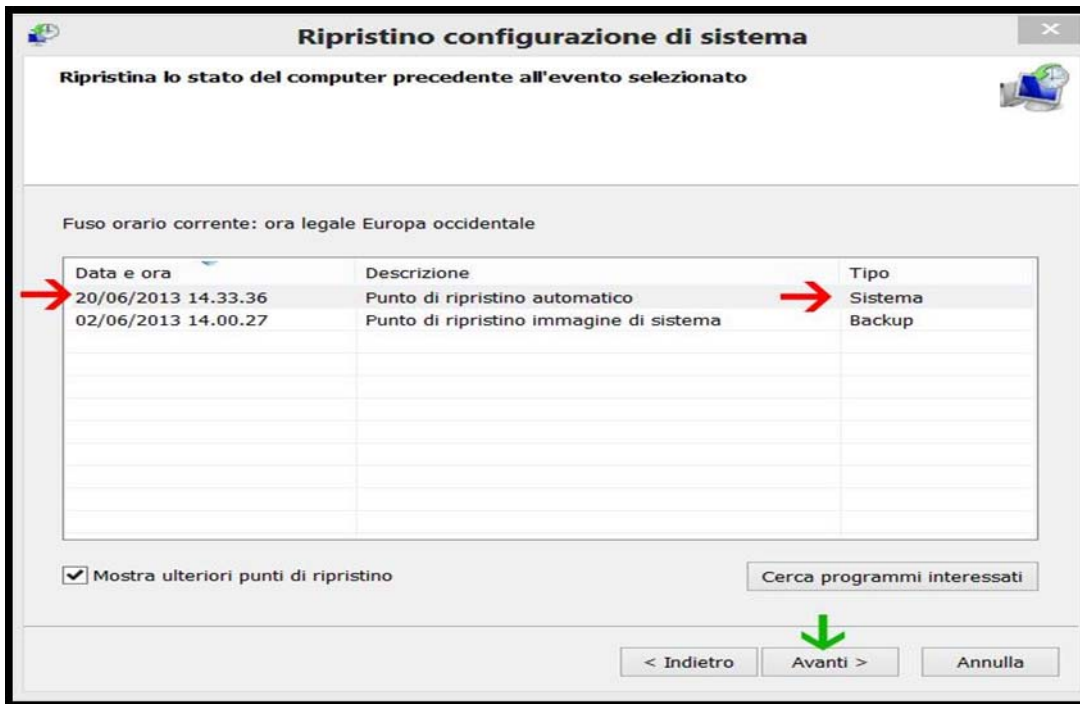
Ripristino configurazione di sistema

Ripristina lo stato del computer precedente all'evento selezionato

Fuso orario corrente: ora legale Europa occidentale

| Data e ora | Descrizione | Tipo |
|---|---|---|
| 20/06/2013 14.33.36 | Punto di ripristino automatico | Sistema |
| 02/06/2013 14.00.27 | Punto di ripristino immagine di sistema | Backup |

Mostra ulteriori punti di ripristino

Cerca programmi interessati

< Indietro
Avanti >
Annulla